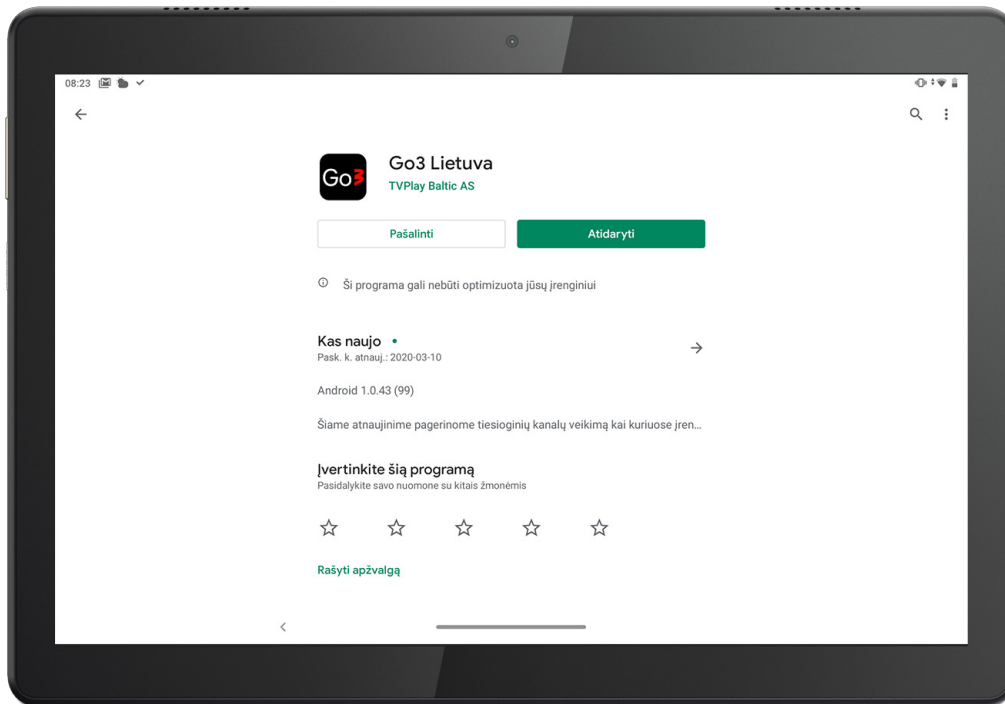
08:23

Go3

Go3 Lietuva
TVPlay Baltic AS

Pašalinti

Atidaryti

Ši programa gali nebūti optimizuota jūsų įrenginiui

Kas naujo •
Pask. k. atnauj.: 2020-03-10

Android 1.0.43 (99)

Šiame atnaujinime pagerinome tiesioginių kanalų veikimą kai kuriuose įren...

Įvertinkite šią programą
Pasidalykite savo nuomone su kitais žmonėmis

Rašyti apžvalgą